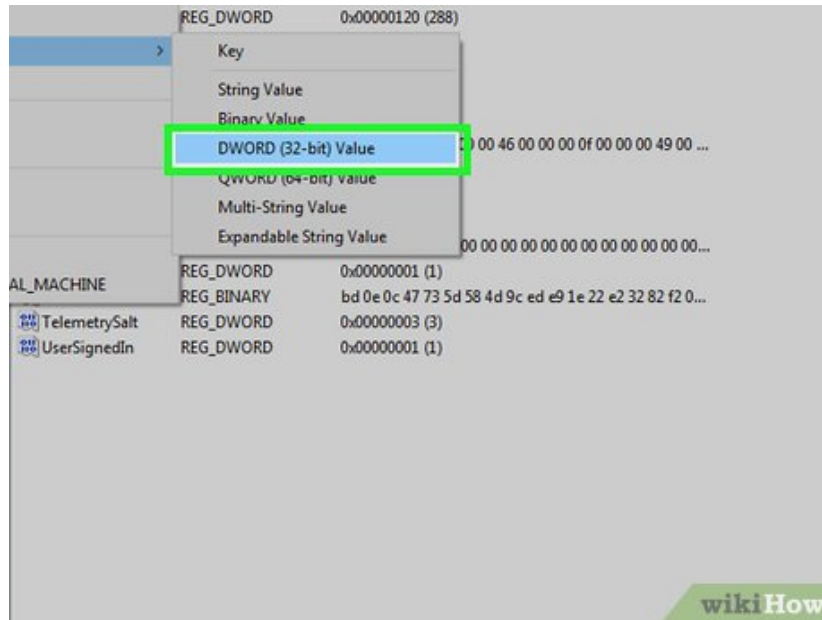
REG_DWORD 0x00000120 (288)

Key

String Value

Binary Value

DWORD (32-bit) Value

QWORD (64-bit) Value

Multi-String Value

Expandable String Value

) 00 46 00 00 00 0f 00 00 00 49 00 ...

00 00 00 00 00 00 00 00 00 00 00 00...

AL_MACHINE

REG_DWORD 0x00000001 (1)

REG_BINARY bd 0e 0c 47 73 5d 58 4d 9c ed e9 1e 22 e2 32 82 f2 0...

TelemetrySalt REG_DWORD 0x00000003 (3)

UserSignedIn REG_DWORD 0x00000001 (1)

wikiHow